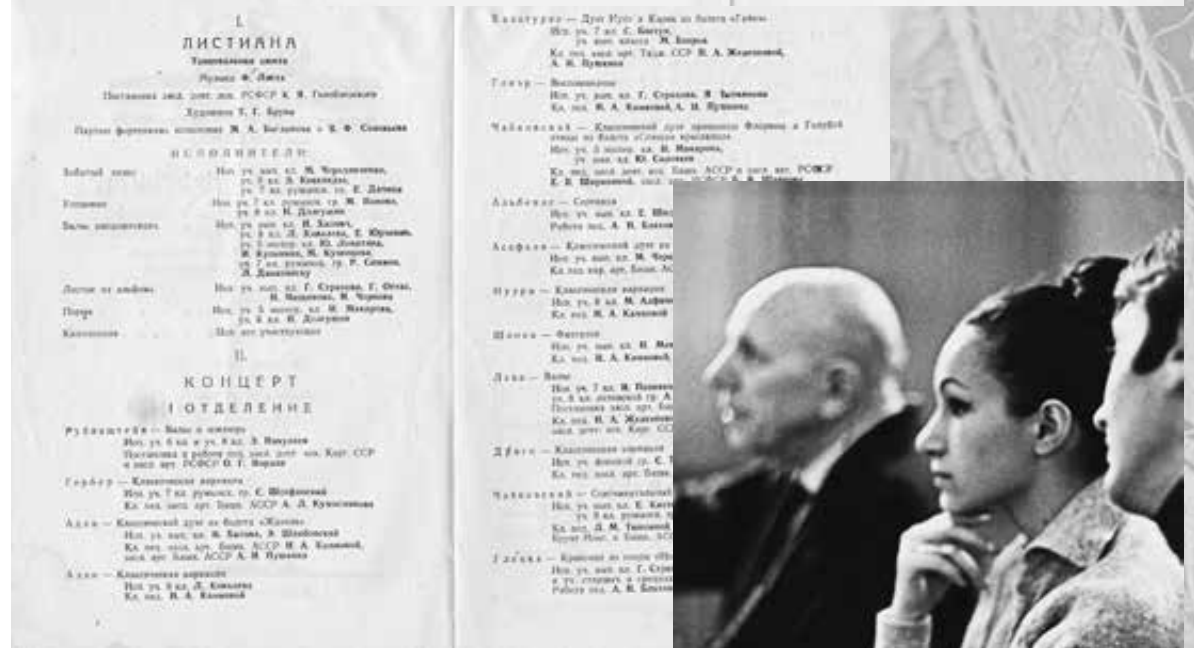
I.

ЛИСТИАНА

Хореографическая сюита

Музыка Ф. Листа

Постановка засл. деят. иск. РСФСР К. Я. Голейзовского

Художник Т. Г. Бруни

Партию фортепиано исполняют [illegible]

ИСПОЛНИТЕЛИ:

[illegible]

II.

КОНЦЕРТ

I ОТДЕЛЕНИЕ

Рубинштейн — Вальс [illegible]

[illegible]

Гербер — Классическая вариация

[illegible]

Адан — Классический дуэт из балета «Жизель»

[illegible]

Адан — Классическая вариация

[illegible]

Хачатурян — Дуэт Нуне и Карена из балета «Гаянэ»

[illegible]

Глиэр — Воспоминание

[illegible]

Чайковский — Классический дуэт принцессы Флорины и Голубой птицы из балета «Спящая красавица»

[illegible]

Альбениз — Серенада

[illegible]

Асафьев — Классический дуэт из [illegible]

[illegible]

Пугни — Классическая вариация

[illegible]

Шопен — Фантазия

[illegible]

Лехар — Вальс

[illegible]

Дриго — Классическая вариация

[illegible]

Чайковский — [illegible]

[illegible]

Глазунов — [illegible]

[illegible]